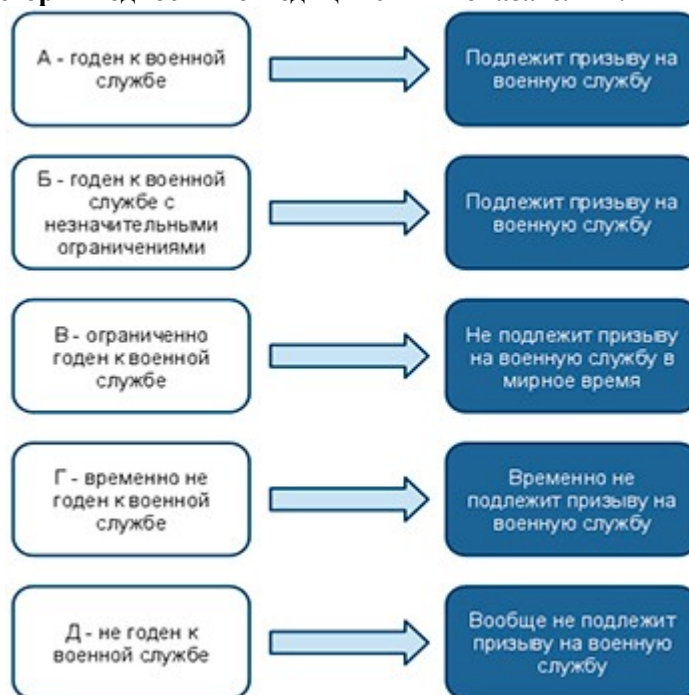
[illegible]

А - годен к военной службе

Подлежит призыву на военную службу

Б - годен к военной службе с незначительными ограничениями

Подлежит призыву на военную службу

В - ограниченно годен к военной службе

Не подлежит призыву на военную службу в мирное время

Г - временно не годен к военной службе

Временно не подлежит призыву на военную службу

Д - не годен к военной службе

Вообще не подлежит призыву на военную службу